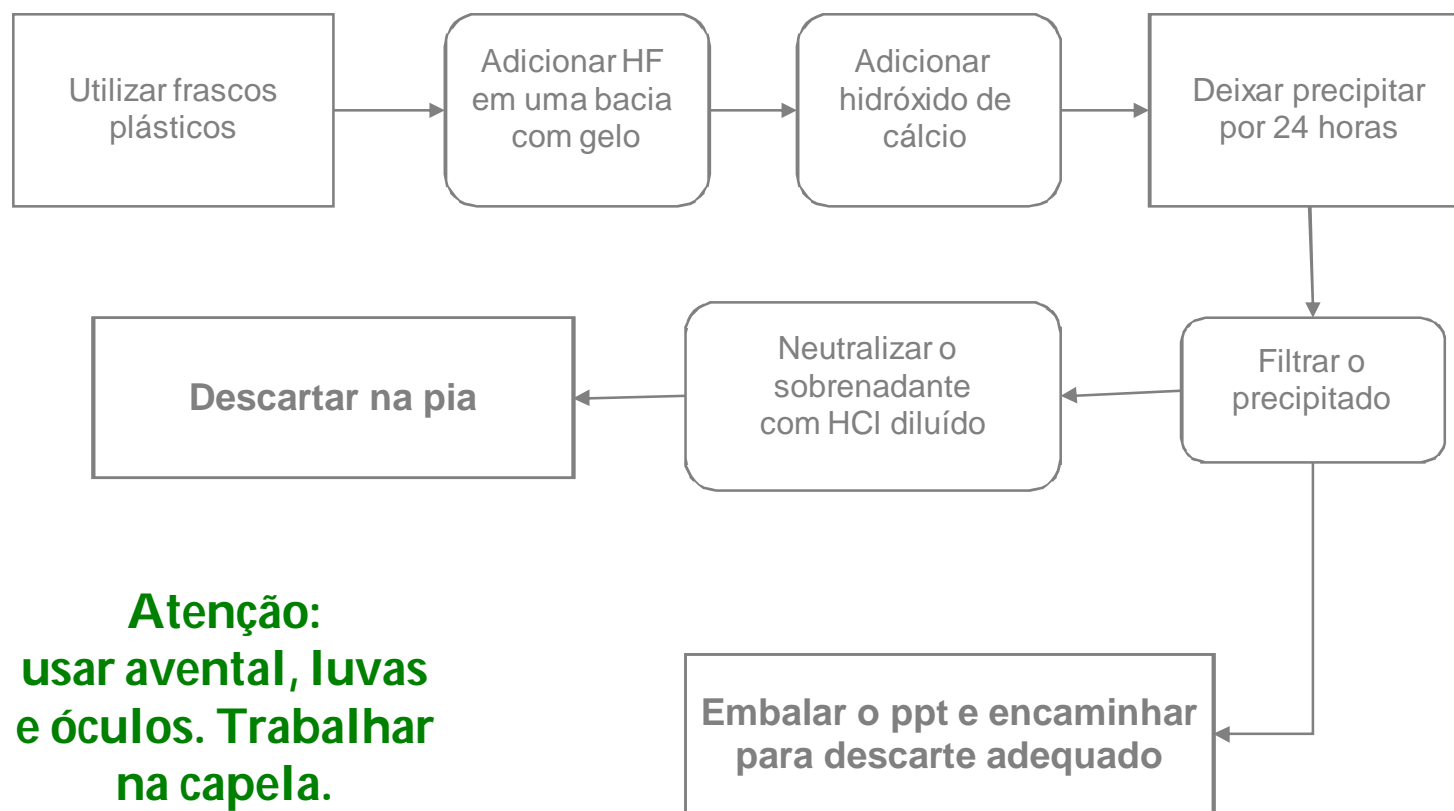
Utilizar frascos plásticos

Adicionar HF em uma bacia com gelo

Adicionar hidróxido de cálcio

Deixar precipitar por 24 horas

Filtrar o precipitado

Neutralizar o sobrenadante com HCl diluído

Descartar na pia

Embalar o ppt e encaminhar para descarte adequado

Atenção: usar avental, luvas e óculos. Trabalhar na capela.